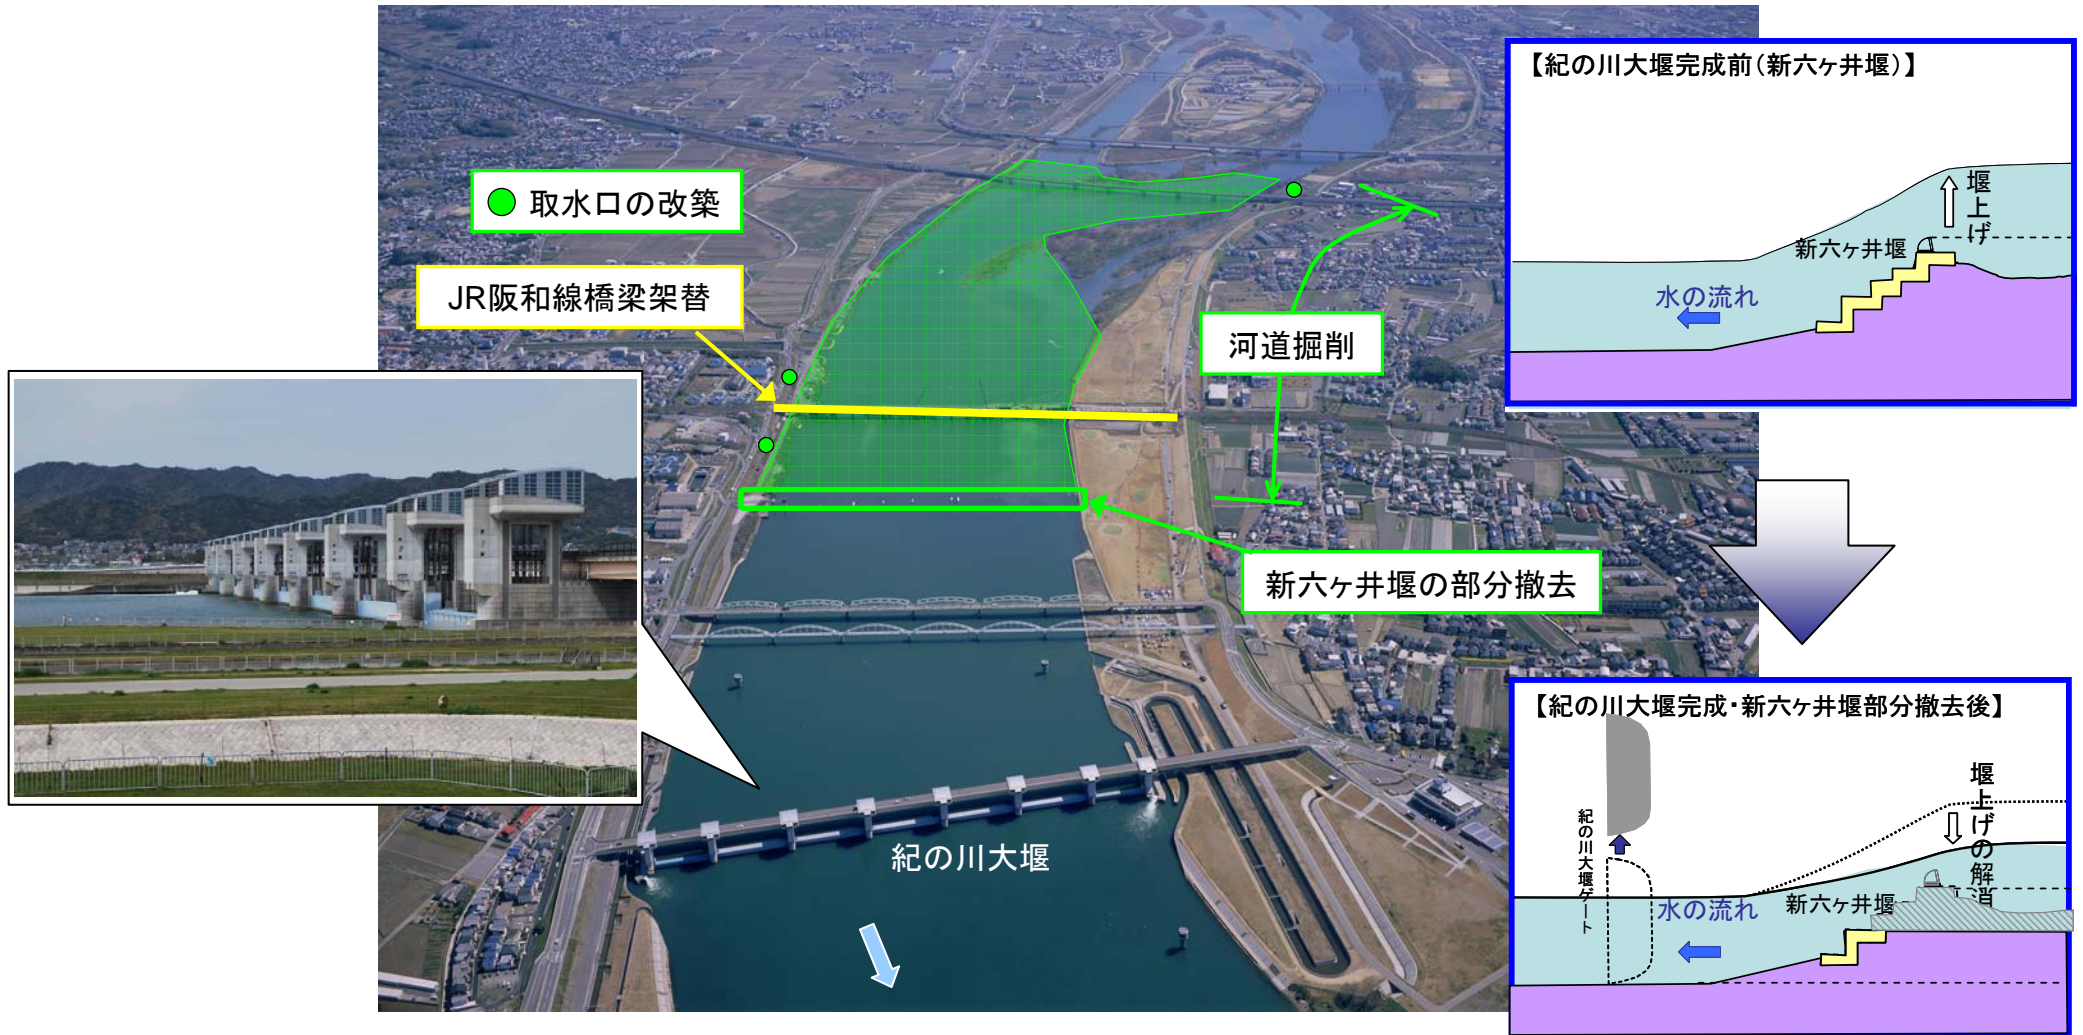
取水口の改築

JR阪和線橋梁架替

河道掘削

新六ヶ井堰の部分撤去

紀の川大堰

【紀の川大堰完成前(新六ヶ井堰)】

堰上げ

新六ヶ井堰

水の流れ

【紀の川大堰完成・新六ヶ井堰部分撤去後】

紀の川大堰ゲート

堰上げの解消

水の流れ

新六ヶ井堰